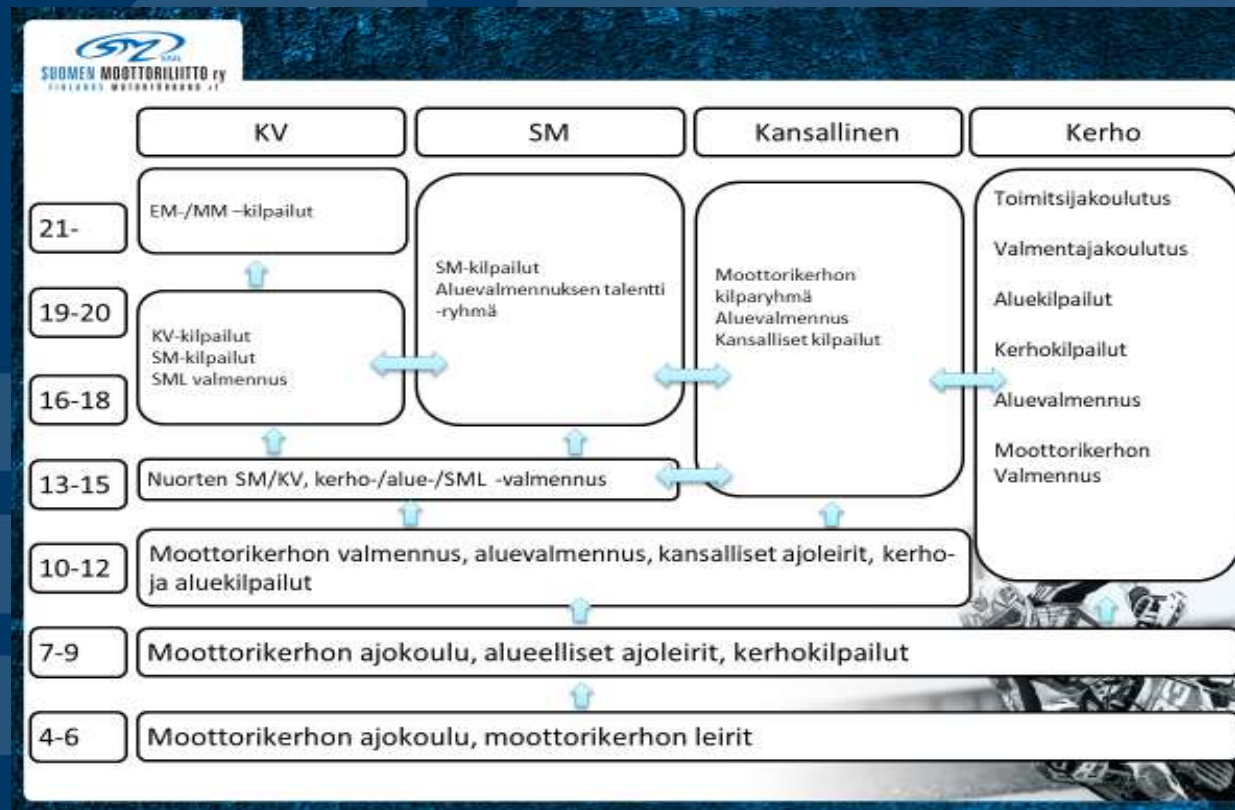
SML
SUOMEN MOOTTORILIITTO ry
FINLANDS MOTORFÖRBUND r.f.

KV

SM

Kansallinen

Kerho

21-

EM-/MM –kilpailut

SM-kilpailut
Aluevalmennuksen talentti -ryhmä

Moottorikerhon kilparyhmä
Aluevalmennus
Kansalliset kilpailut

Toimitsijakoulutus

Valmentajakoulutus

Aluekilpailut

Kerhokilpailut

Aluevalmennus

Moottorikerhon Valmennus

19-20

KV-kilpailut
SM-kilpailut
SML valmennus

16-18

13-15

Nuorten SM/KV, kerho-/alue-/SML -valmennus

10-12

Moottorikerhon valmennus, aluevalmennus, kansalliset ajoleirit, kerho- ja aluekilpailut

7-9

Moottorikerhon ajokoulu, alueelliset ajoleirit, kerhokilpailut

4-6

Moottorikerhon ajokoulu, moottorikerhon leirit